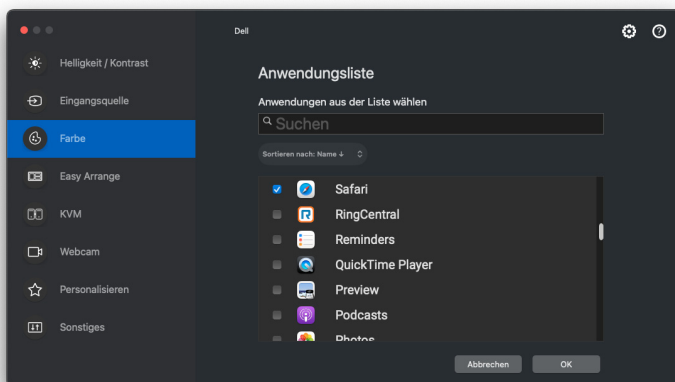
Dell

Helligkeit / Kontrast
Eingangsquelle
Farbe
Easy Arrange
KVM
Webcam
Personalisieren
Sonstiges

Anwendungsliste

Anwendungen aus der Liste wählen

Suchen

Sortieren nach: Name ↓

Safari
RingCentral
Reminders
QuickTime Player
Preview
Podcasts
Photos

Abbrechen
OK